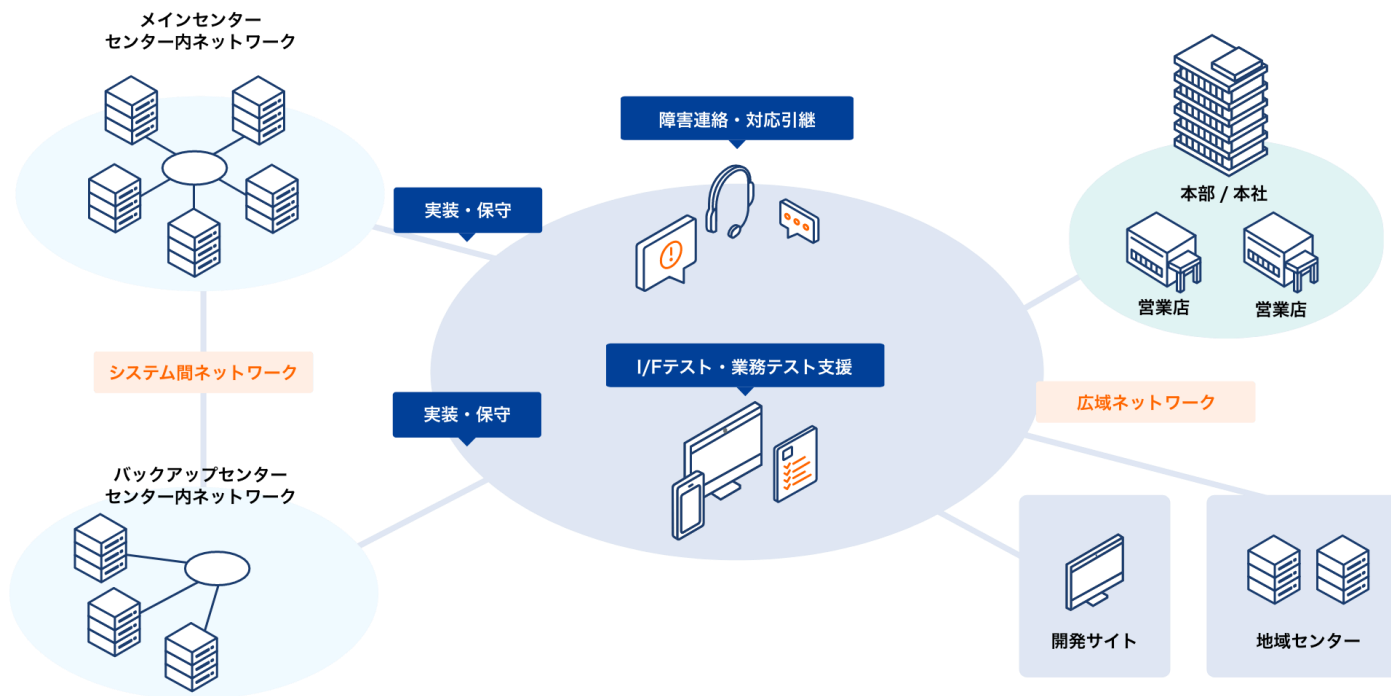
メインセンター
センター内ネットワーク

障害連絡・対応引継

本部 / 本社

実装・保守

営業店

営業店

システム間ネットワーク

I/Fテスト・業務テスト支援

実装・保守

広域ネットワーク

バックアップセンター
センター内ネットワーク

開発サイト

地域センター